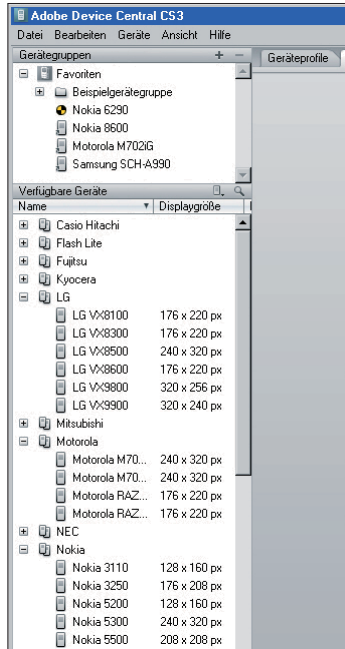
Adobe Device Central CS3

Datei Bearbeiten Geräte Ansicht Hilfe

Gerätegruppen + −

Geräteprofile

Favoriten
Beispielgerätegruppe
Nokia 6290
Nokia 8600
Motorola M702iG
Samsung SCH-A990

Verfügbare Geräte

| Name | Displaygröße |
|---|---|
| Casio Hitachi | |
| Flash Lite | |
| Fujitsu | |
| Kyocera | |
| LG | |
| LG VX8100 | 176 x 220 px |
| LG VX8300 | 176 x 220 px |
| LG VX8500 | 240 x 320 px |
| LG VX8600 | 176 x 220 px |
| LG VX9800 | 320 x 256 px |
| LG VX9900 | 320 x 240 px |
| Mitsubishi | |
| Motorola | |
| Motorola M70... | 240 x 320 px |
| Motorola M70... | 240 x 320 px |
| Motorola RAZ... | 176 x 220 px |
| Motorola RAZ... | 176 x 220 px |
| NEC | |
| Nokia | |
| Nokia 3110 | 128 x 160 px |
| Nokia 3250 | 176 x 208 px |
| Nokia 5200 | 128 x 160 px |
| Nokia 5300 | 240 x 320 px |
| Nokia 5500 | 208 x 208 px |